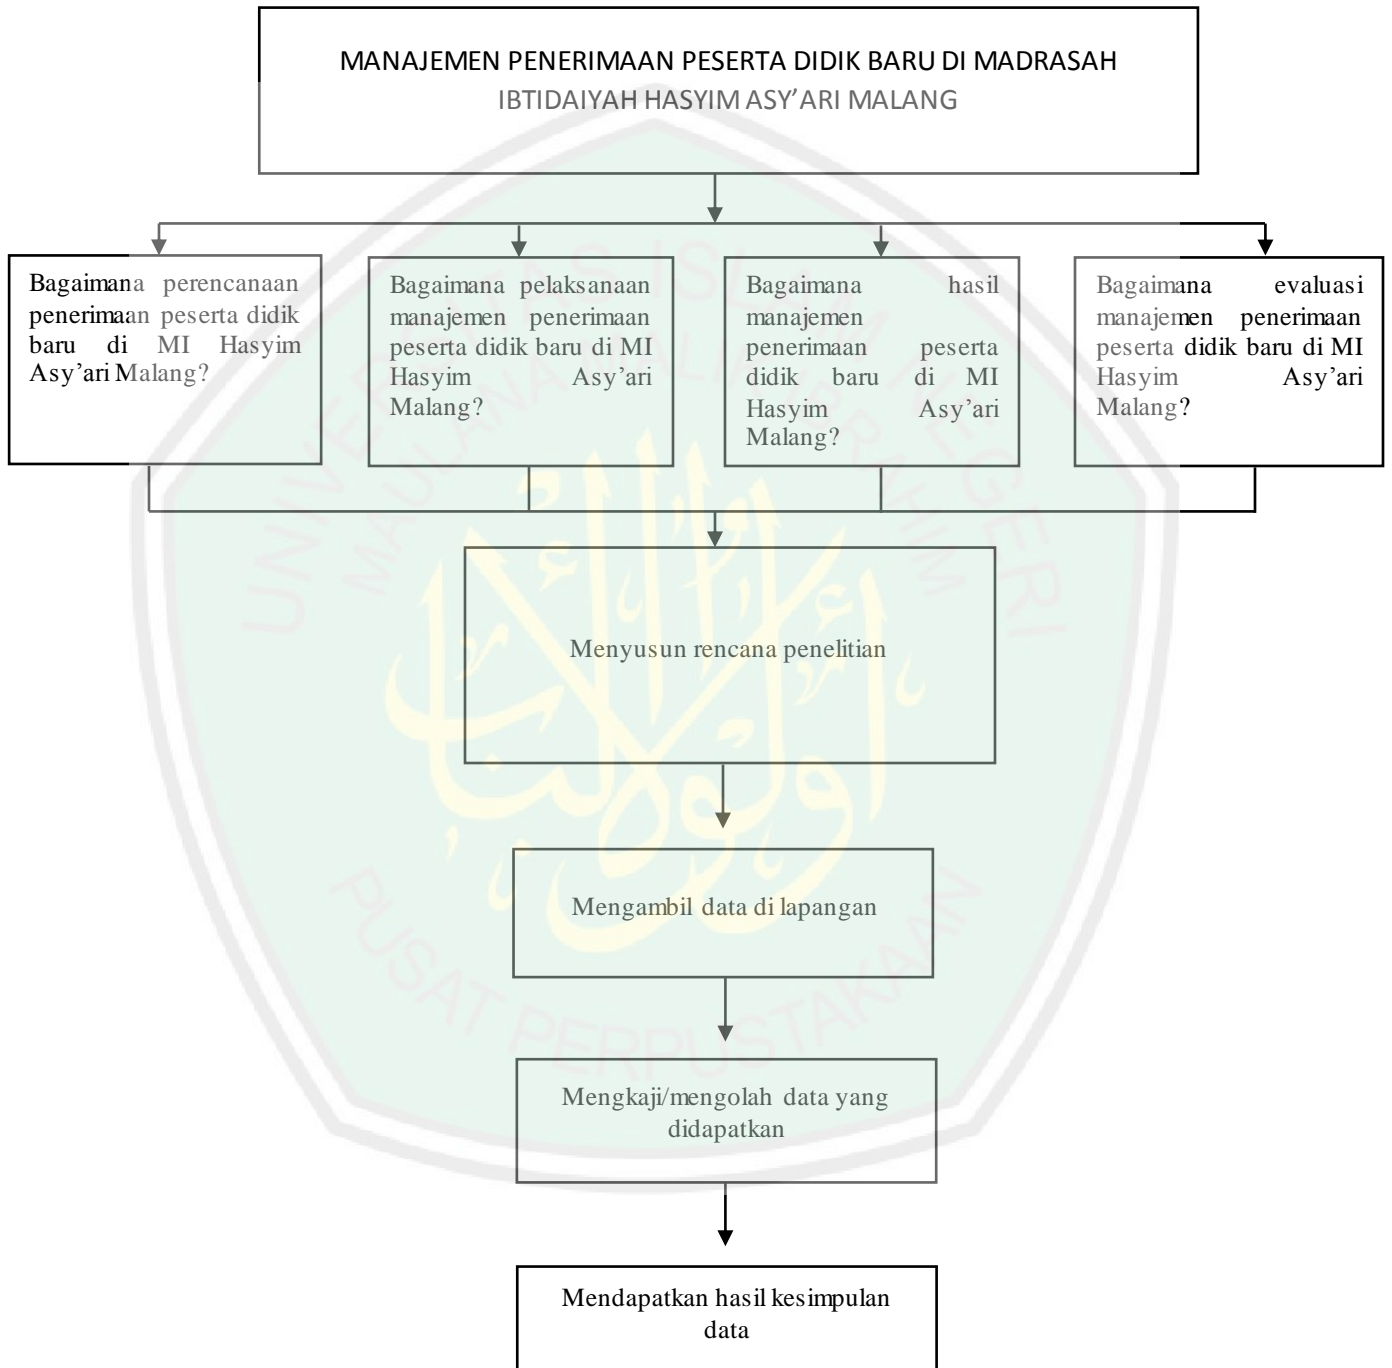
MANAJEMEN PENERIMAAN PESERTA DIDIK BARU DI MADRASAH IBTIDAIYAH HASYIM ASY'ARI MALANG

Bagaimana perencanaan penerimaan peserta didik baru di MI Hasyim Asy'ari Malang?

Bagaimana pelaksanaan manajemen penerimaan peserta didik baru di MI Hasyim Asy'ari Malang?

Bagaimana hasil manajemen penerimaan peserta didik baru di MI Hasyim Asy'ari Malang?

Bagaimana evaluasi manajemen penerimaan peserta didik baru di MI Hasyim Asy'ari Malang?

Menyusun rencana penelitian

Mengambil data di lapangan

Mengkaji/mengolah data yang didapatkan

Mendapatkan hasil kesimpulan data